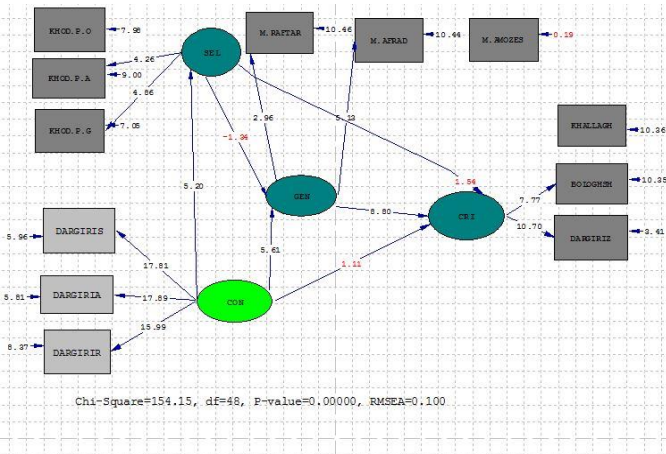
KHOD.P.O 7.96
KHOD.P.A 9.00
KHOD.P.G 7.05
SEL
4.26
4.86
M.RAFTAR 10.46
M.AFRAD 10.44
M.AMOZES 0.19
2.96
-1.34
5.13
KHALLAGH 10.36
BOLOGHSH 10.35
DARGIRIZ 3.41
1.54
7.77
10.70
5.20
GEN
8.80
CRI
DARGIRIS 5.96
DARGIRIA 5.81
DARGIRIR 8.37
17.81
17.89
15.99
5.61
1.11
CON
Chi-Square=154.15, df=48, P-value=0.00000, RMSEA=0.100